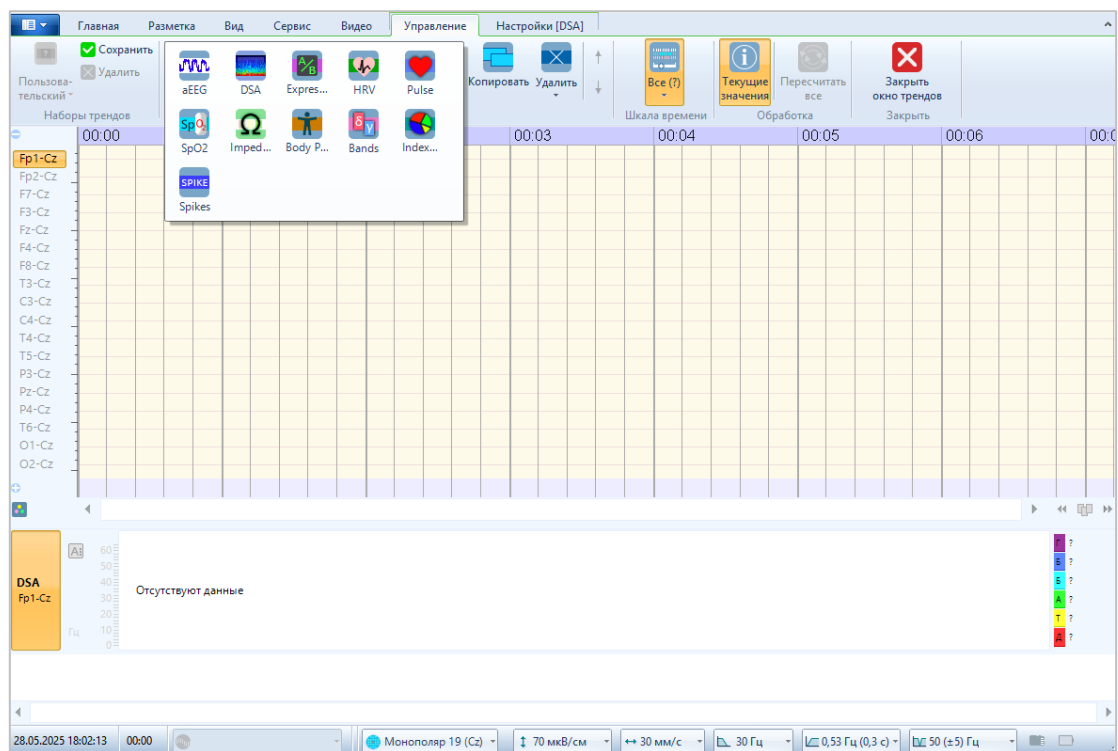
Главная Разметка Вид Сервис Видео Управление Настройки [DSA]

Пользовательский
Сохранить
Удалить
Наборы трендов

aEEG DSA Expres... HRV Pulse
SpO2 Imped... Body P... Bands Index...
Spikes

Копировать Удалить
Все (?)
Шкала времени
Текущие значения
Пересчитать все
Обработка
Закрыть окно трендов
Закрыть

00:00 00:03 00:04 00:05 00:06

Fp1-Cz
Fp2-Cz
F7-Cz
F3-Cz
Fz-Cz
F4-Cz
F8-Cz
T3-Cz
C3-Cz
C4-Cz
T4-Cz
T5-Cz
P3-Cz
Pz-Cz
P4-Cz
T6-Cz
O1-Cz
O2-Cz

DSA
Fp1-Cz
60
50
40
30
20
10
0
Гц
Отсутствуют данные

Г ?
Б ?
Б ?
А ?
Т ?
Д ?

28.05.2025 18:02:13 00:00 Монополяр 19 (Cz) 70 мкВ/см 30 мм/с 30 Гц 0,53 Гц (0,3 с) 50 (±5) Гц